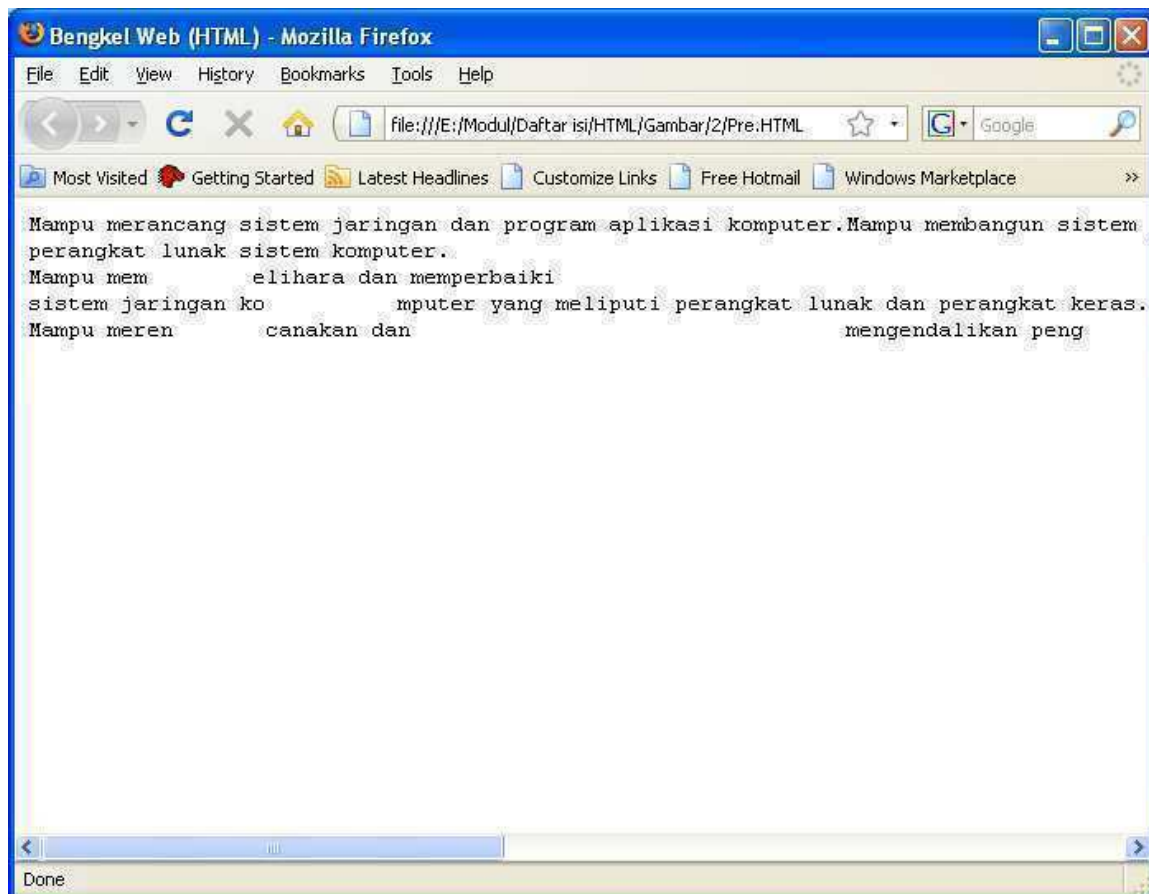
Bengkel Web (HTML) - Mozilla Firefox

File Edit View History Bookmarks Tools Help

file:///E:/Modul/Daftar isi/HTML/Gambar/2/Pre.HTML

Google

Most Visited Getting Started Latest Headlines Customize Links Free Hotmail Windows Marketplace

Mampu merancang sistem jaringan dan program aplikasi komputer.Mampu membangun sistem perangkat lunak sistem komputer.
Mampu mem elihara dan memperbaiki
sistem jaringan ko mputer yang meliputi perangkat lunak dan perangkat keras.
Mampu meren canakan dan mengendalikan peng

Done